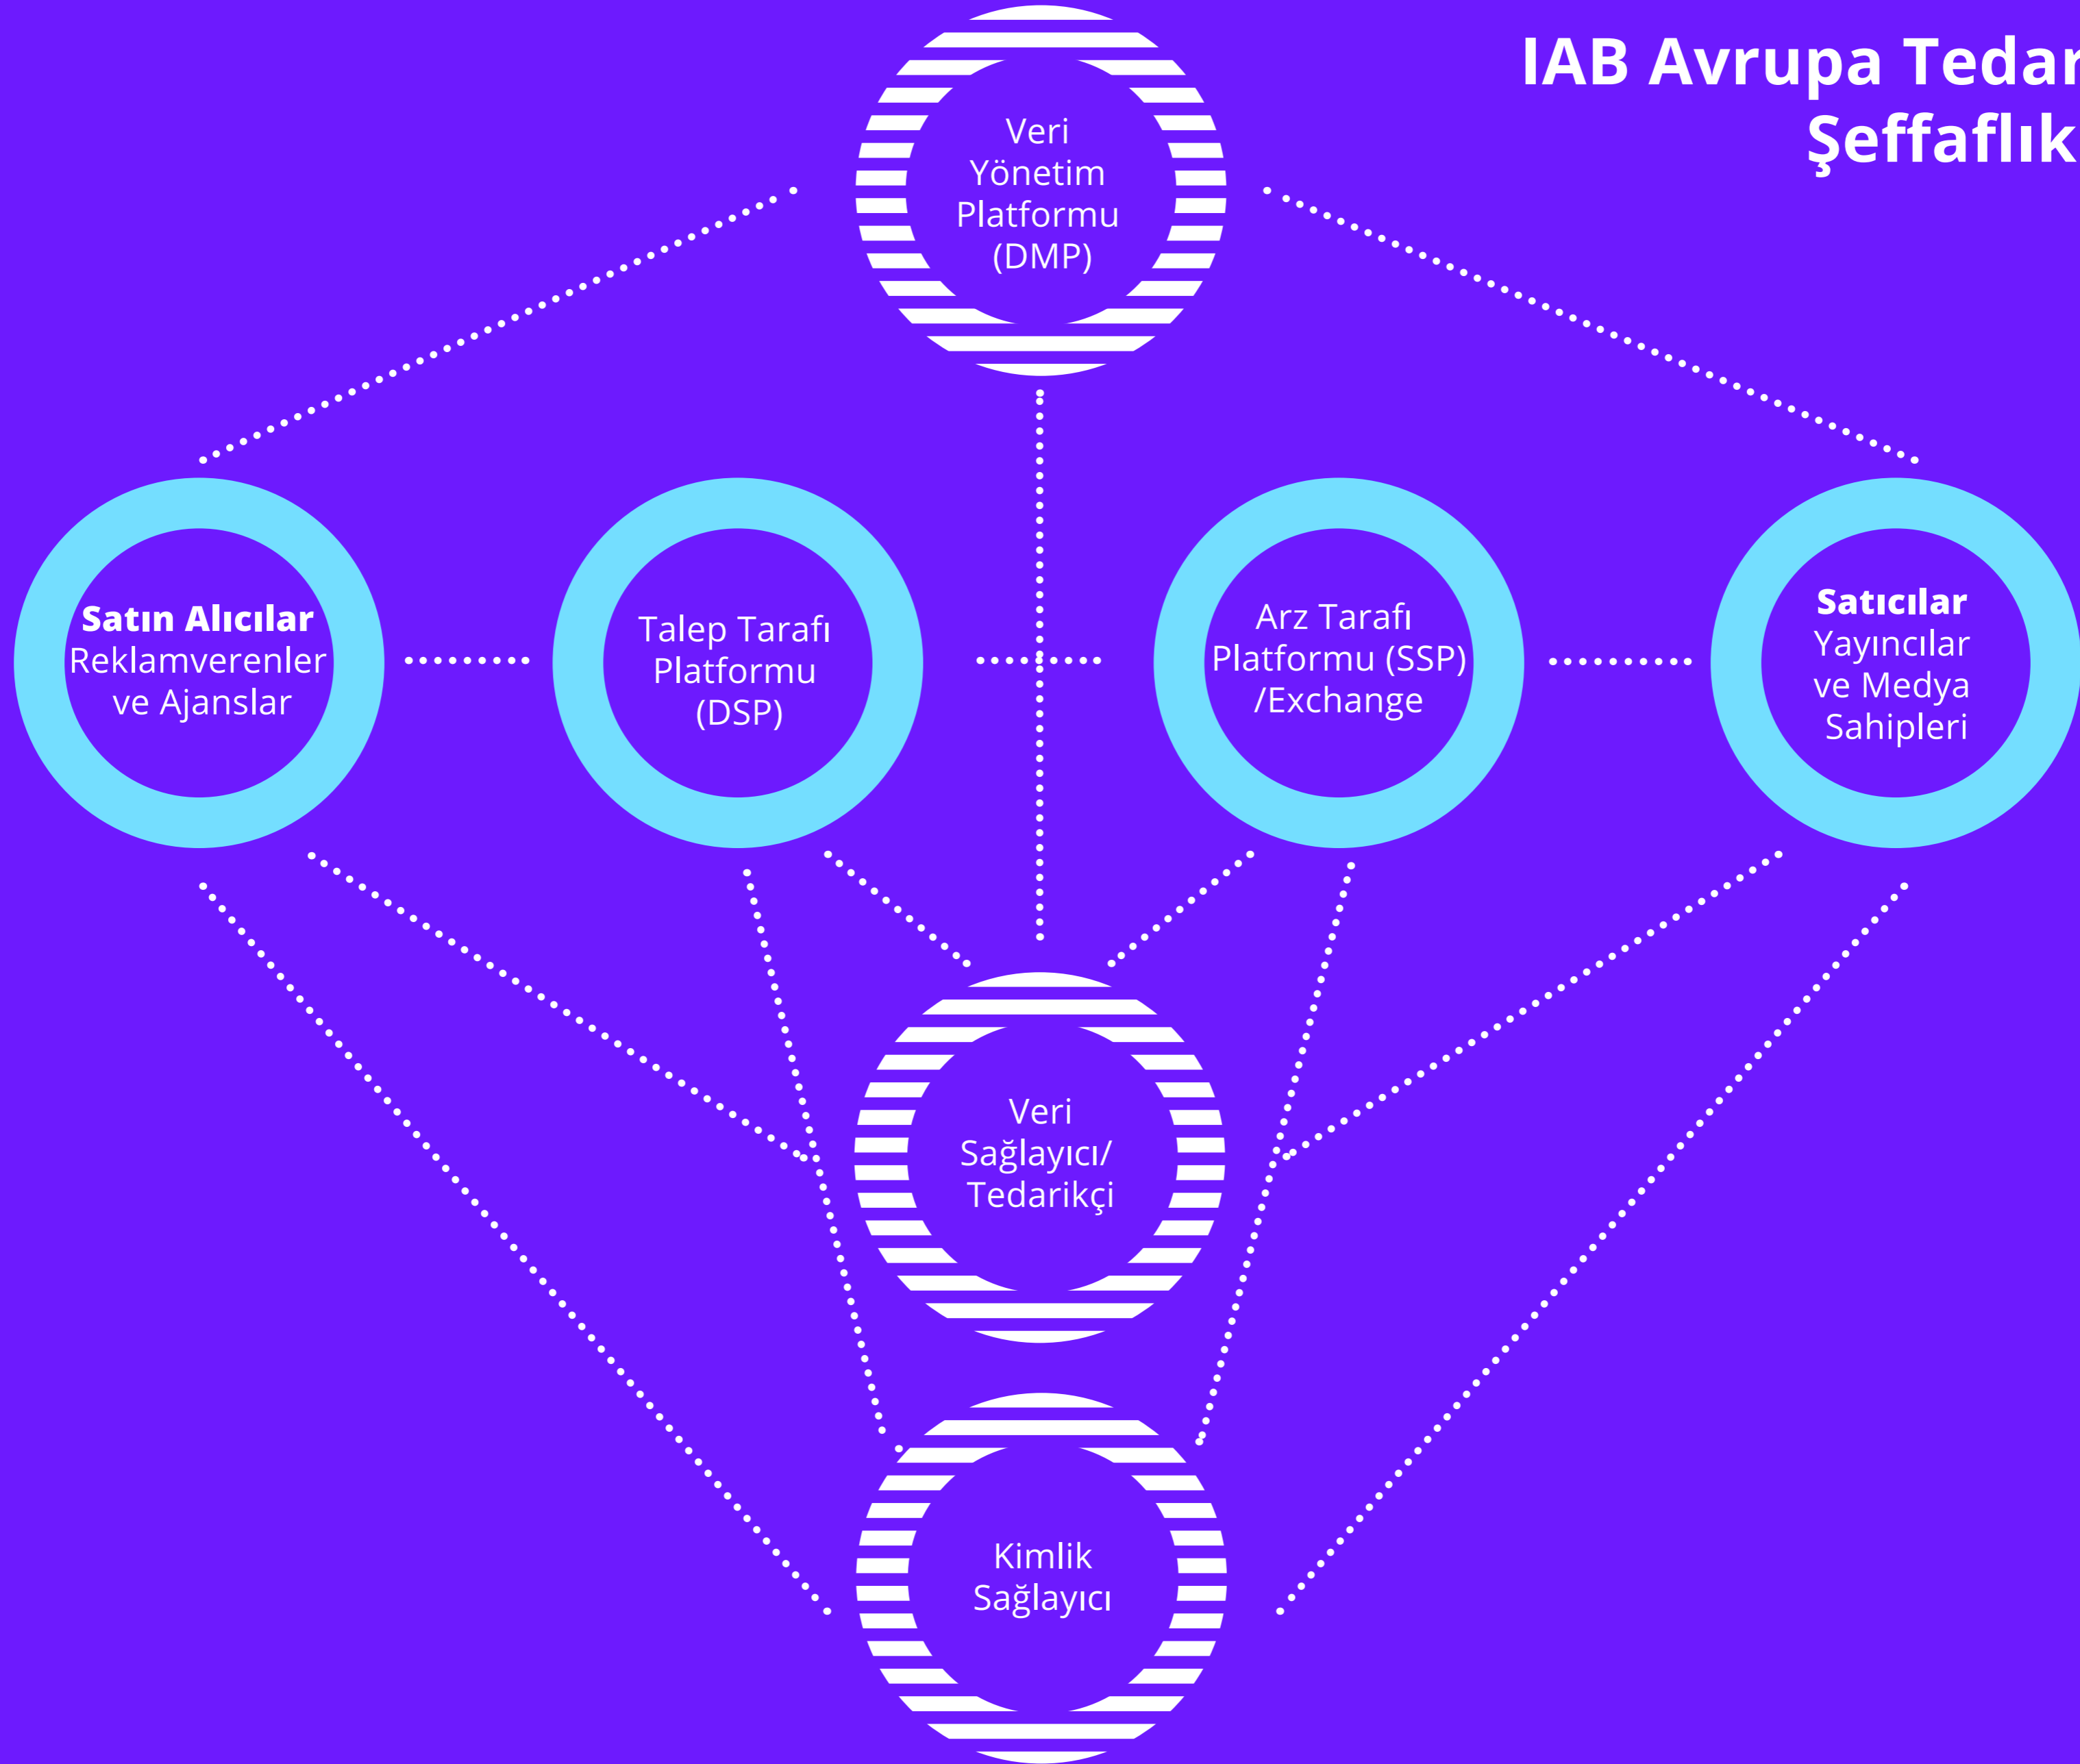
IAB Avrupa Tedar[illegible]
Şeffaflık

Veri Yönetim Platformu (DMP)

Satın Alıcılar
Reklamverenler ve Ajanslar

Talep Tarafı Platformu (DSP)

Arz Tarafı Platformu (SSP) /Exchange

Satıcılar
Yayıncılar ve Medya Sahipleri

Veri Sağlayıcı/ Tedarikçi

Kimlik Sağlayıcı